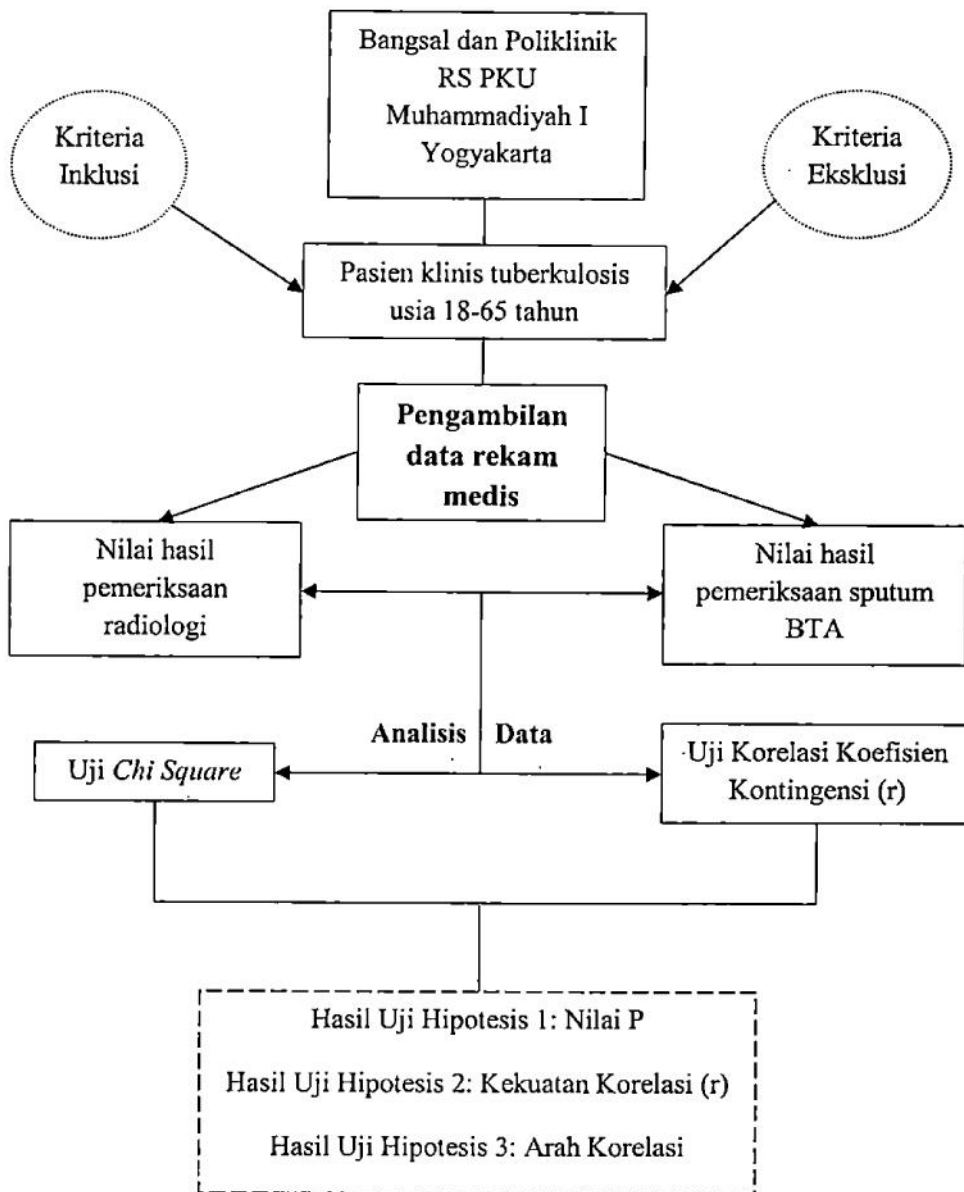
Bangsal dan Poliklinik RS PKU Muhammadiyah I Yogyakarta

Kriteria Inklusi

Kriteria Eksklusi

Pasien klinis tuberkulosis usia 18-65 tahun

Pengambilan data rekam medis

Nilai hasil pemeriksaan radiologi

Nilai hasil pemeriksaan sputum BTA

Analisis Data

Uji *Chi Square*

Uji Korelasi Koefisien Kontingensi (r)

Hasil Uji Hipotesis 1: Nilai P

Hasil Uji Hipotesis 2: Kekuatan Korelasi (r)

Hasil Uji Hipotesis 3: Arah Korelasi